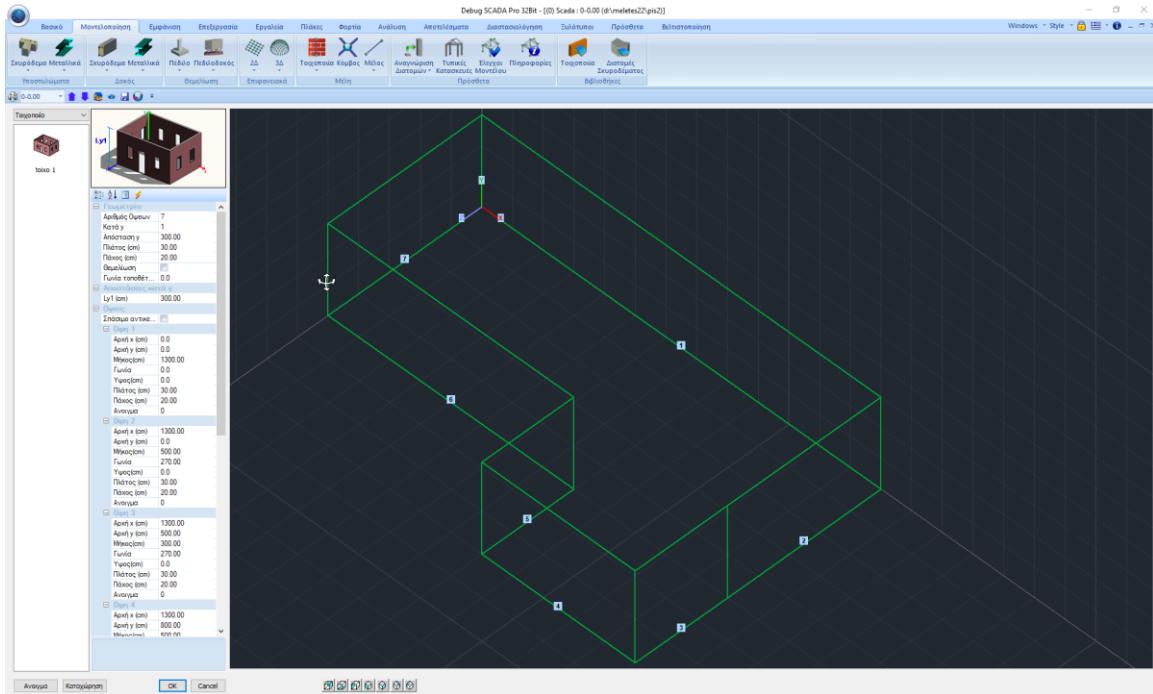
Debug SCADA Pro 32Bit - [(0) Scada : 0-0.00 (d:\meletes22\pis2)]

Βασικά Μοντελοποίηση Εμφάνιση Επεξεργασία Εργαλεία Πλάκες Φορτία Ανάλυση Αποτελέσματα Διαστασιολόγηση Ξυλότυποι Πρόσθετα Βελτιστοποίηση

Windows Style

Σκυρόδεμα Μεταλλικά Σκυρόδεμα Μεταλλικά Πέδιλο Πεδιλοδοκός 2Δ 3Δ Τοιχοποιία Κόμβος Μέλος Αναγνώριση Διατομών Τυπικές Κατασκευές Έλεγχοι Μοντέλου Πληροφορίες Τοιχοποιία Διατομές Σκυροδέματος

Υποστυλώματα Δοκοί Θεμελίωση Επιφανειακά Μέλη Πρόσθετα Βιβλιοθήκες

0-0.00

Τοιχοποιία

toixo 1

Ly1

Γεωμετρία
| | |
|---|---|
| Αριθμός Όψεων | 7 |
| Κατά y | 1 |
| Απόσταση y | 300.00 |
| Πλάτος (cm) | 30.00 |
| Πάχος (cm) | 20.00 |
| Θεμελίωση | |
| Γωνία τοποθέτ... | 0.0 |

Αποστάσεις κατά y
| | |
|---|---|
| Ly1 (cm) | 300.00 |

Όψεις
| | |
|---|---|
| Σπάσιμο αντικε... | |

Όψη 1
| | |
|---|---|
| Αρχική x (cm) | 0.0 |
| Αρχική y (cm) | 0.0 |
| Μήκος(cm) | 1300.00 |
| Γωνία | 0.0 |
| Υψος(cm) | 0.0 |
| Πλάτος (cm) | 30.00 |
| Πάχος (cm) | 20.00 |
| Ανοιγμα | 0 |

Όψη 2
| | |
|---|---|
| Αρχική x (cm) | 1300.00 |
| Αρχική y (cm) | 0.0 |
| Μήκος(cm) | 500.00 |
| Γωνία | 270.00 |
| Υψος(cm) | 0.0 |
| Πλάτος (cm) | 30.00 |
| Πάχος (cm) | 20.00 |
| Ανοιγμα | 0 |

Όψη 3
| | |
|---|---|
| Αρχική x (cm) | 1300.00 |
| Αρχική y (cm) | 500.00 |
| Μήκος(cm) | 300.00 |
| Γωνία | 270.00 |
| Υψος(cm) | 0.0 |
| Πλάτος (cm) | 30.00 |
| Πάχος (cm) | 20.00 |
| Ανοιγμα | 0 |

Όψη 4
| | |
|---|---|
| Αρχική x (cm) | 1300.00 |
| Αρχική y (cm) | 800.00 |
| Μήκος(cm) | 500.00 |

Y
1 2 3 4 5 6 7

Ανοιγμα Καταχώρηση OK Cancel